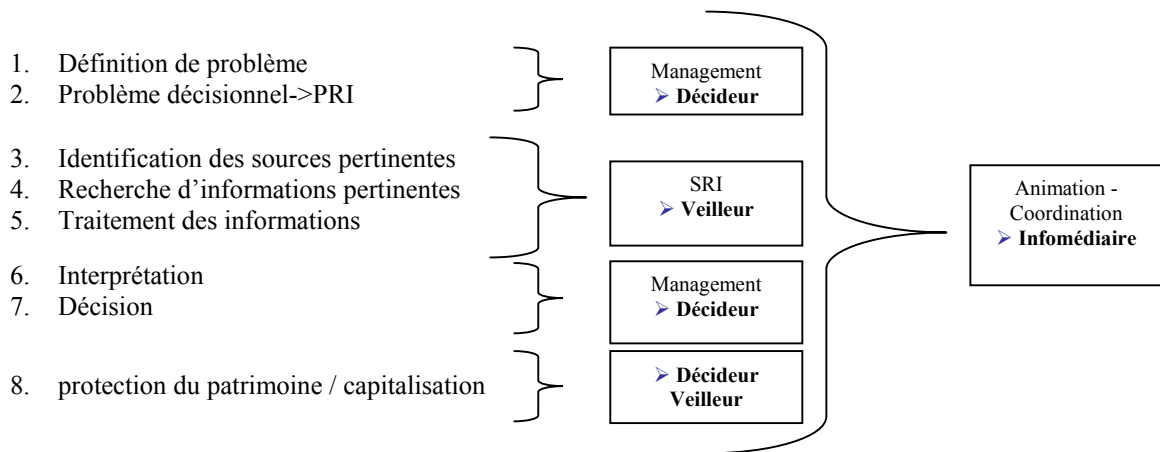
1. Définition de problème
2. Problème décisionnel->PRI

Management
➢ **Décideur**

3. Identification des sources pertinentes
4. Recherche d'informations pertinentes
5. Traitement des informations

SRI
➢ **Veilleur**

6. Interprétation
7. Décision

Management
➢ **Décideur**

8. protection du patrimoine / capitalisation

➢ **Décideur Veilleur**

Animation - Coordination
➢ **Infomédiaire**